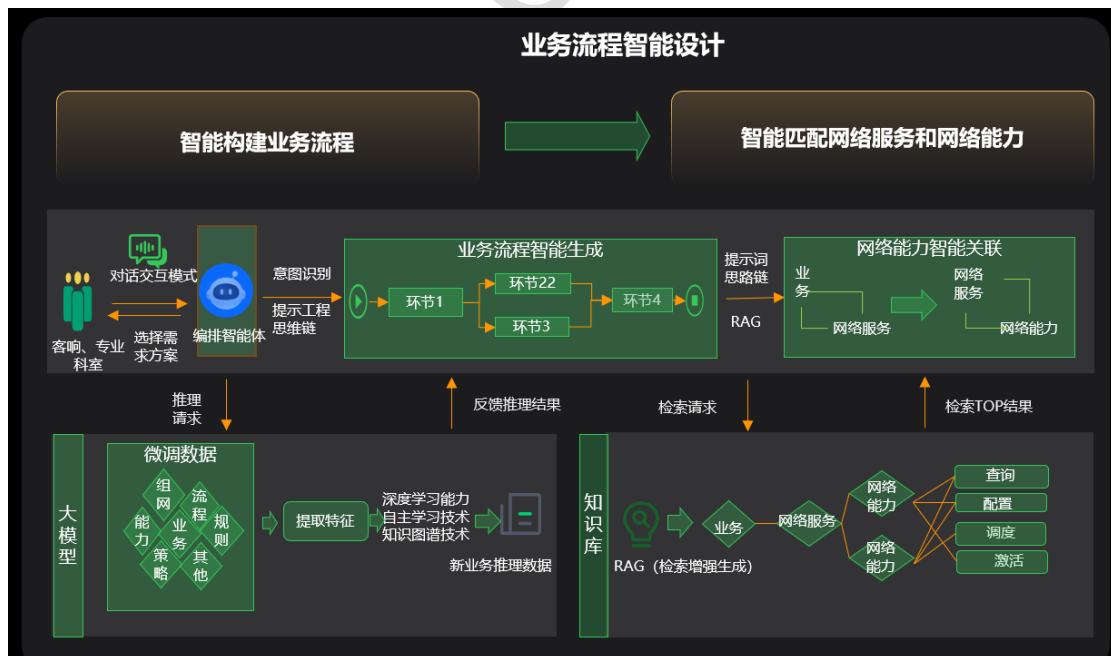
业务流程智能设计

智能构建业务流程

智能匹配网络服务和网络能力

对话交互模式

客响、专业科室

选择需求方案

编排智能体

意图识别

提示工程思维链

业务流程智能生成

环节1

环节22

环节3

环节4

提示词思路链

RAG

网络能力智能关联

业务

网络服务

网络服务

网络能力

推理请求

反馈推理结果

检索请求

检索TOP结果

大模型

微调数据

组网

流程

能力

业务

规则

策略

其他

提取特征

深度学习能力
自主学习技术
知识图谱技术

新业务推理数据

知识库

RAG（检索增强生成）

业务

网络服务

网络能力

网络能力

查询

配置

调度

激活